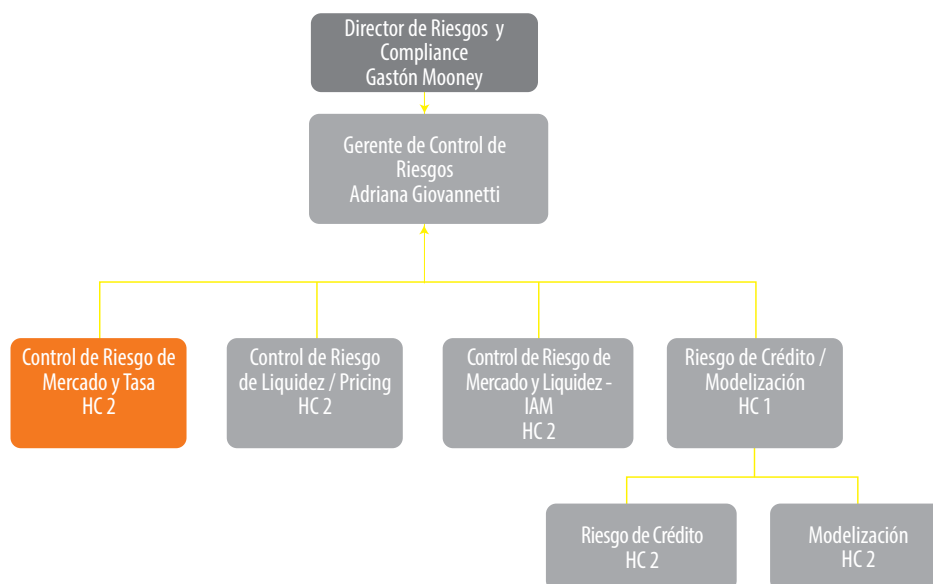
Director de Riesgos y Compliance
Gastón Mooney

Gerente de Control de Riesgos
Adriana Giovannetti

Control de Riesgo de Mercado y Tasa
HC 2

Control de Riesgo de Liquidez / Pricing
HC 2

Control de Riesgo de Mercado y Liquidez - IAM
HC 2

Riesgo de Crédito / Modelización
HC 1

Riesgo de Crédito
HC 2

Modelización
HC 2